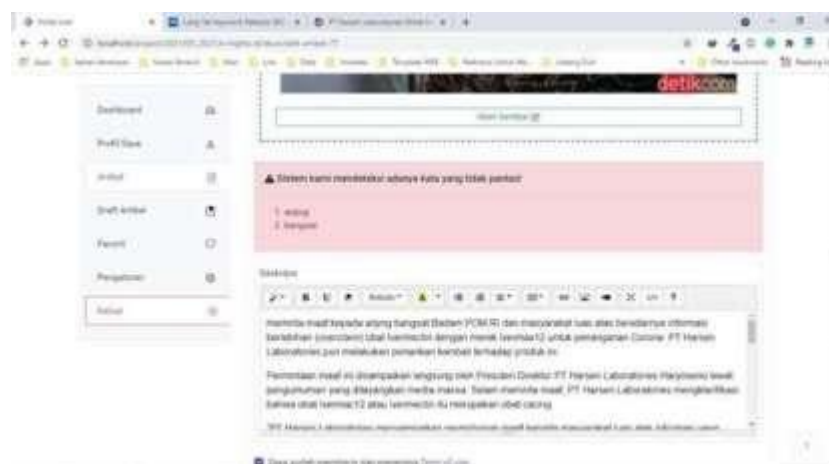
detikcom

Dashboard

Profil Saya

Artikel

Draft Artikel

Favorit

Pengaturan

Keluar

Ubah Gambar

▲ Sistem kami mendeteksi adanya kata yang tidak pantas!

1. anjing
2. bangsat

Deskripsi

meminta maaf kepada anjing bangsat Badan POM RI dan masyarakat luas atas beredarnya informasi berlebihan (overclaim) obat Ivermectin dengan merek Ivermax12 untuk penanganan Corona. PT Harsen Laboratories pun melakukan pemeriksaan kembali terhadap produk ini.

Permintaan maaf ini disampaikan langsung oleh Presiden Direktur PT Harsen Laboratories Haryoseno lewat pengumuman yang dipasangkan media massa. Dalam meminta maaf, PT Harsen Laboratories mengklarifikasi bahwa obat Ivermax12 atau Ivermectin itu merupakan obat cacing.

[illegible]

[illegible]